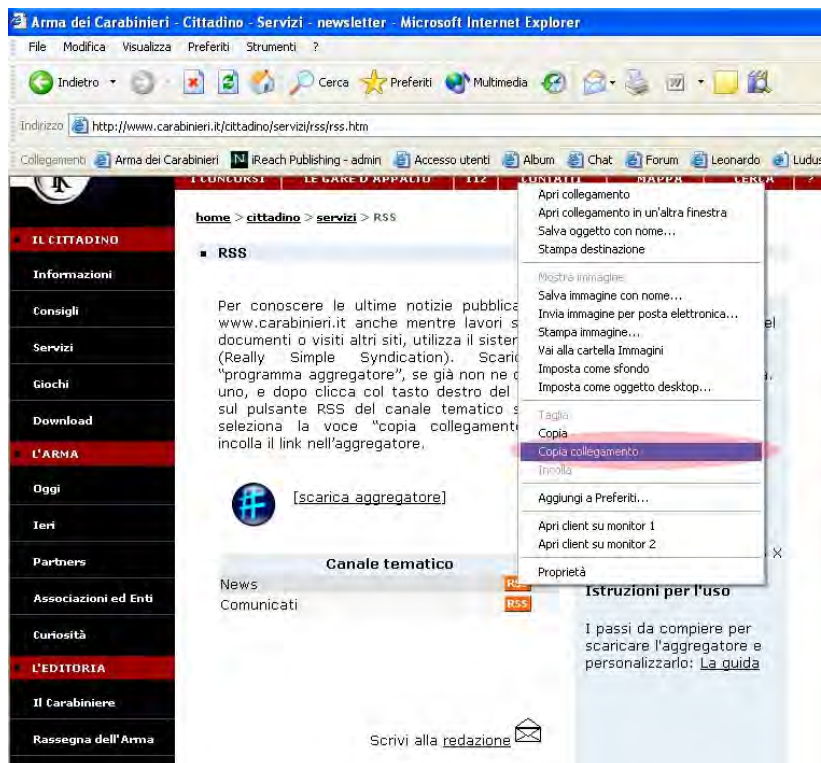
Arma dei Carabinieri - Cittadino - Servizi - newsletter - Microsoft Internet Explorer

File Modifica Visualizza Preferiti Strumenti ?

Indietro Cerca Preferiti Multimedia

Indirizzo http://www.carabinieri.it/cittadino/servizi/rss/rss.htm

Collegamenti Arma dei Carabinieri iReach Publishing - admin Accesso utenti Album Chat Forum Leonardo Ludus

I CONCORSI | LE GARE D'APPALTO | 112 | CONTATTI | MAPPA | CERCA

home > cittadino > servizi > RSS

IL CITTADINO
Informazioni
Consigli
Servizi
Giochi
Download
L'ARMA
Oggi
Ieri
Partners
Associazioni ed Enti
Curiosità
L'EDITORIA
Il Carabiniere
Rassegna dell'Arma

RSS

Per conoscere le ultime notizie pubblica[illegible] www.carabinieri.it anche mentre lavori s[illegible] documenti o visiti altri siti, utilizza il sister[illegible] (Really Simple Syndication). Scaric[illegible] "programma aggregatore", se già non ne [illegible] uno, e dopo clicca col tasto destro del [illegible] sul pulsante RSS del canale tematico s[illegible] seleziona la voce "copia collegamento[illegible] incolla il link nell'aggregatore.

[scarica aggregatore]

| Canale tematico | |
|---|---|
| News | RSS |
| Comunicati | RSS |

Istruzioni per l'uso

I passi da compiere per scaricare l'aggregatore e personalizzarlo: La guida

Scrivi alla redazione

Apri collegamento
Apri collegamento in un'altra finestra
Salva oggetto con nome...
Stampa destinazione
Mostra immagine
Salva immagine con nome...
Invia immagine per posta elettronica...
Stampa immagine...
Vai alla cartella Immagini
Imposta come sfondo
Imposta come oggetto desktop...
Taglia
Copia
Copia collegamento
Incolla
Aggiungi a Preferiti...
Apri client su monitor 1
Apri client su monitor 2
Proprietà